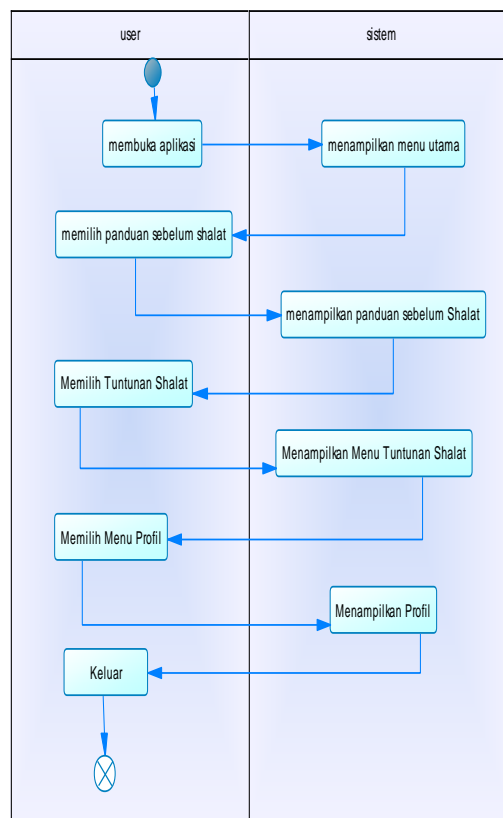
user

sistem

membuka aplikasi

menampilkan menu utama

memilih panduan sebelum shalat

menampilkan panduan sebelum Shalat

Memilih Tuntunan Shalat

Menampilkan Menu Tuntunan Shalat

Memilih Menu Profil

Menampilkan Profil

Keluar